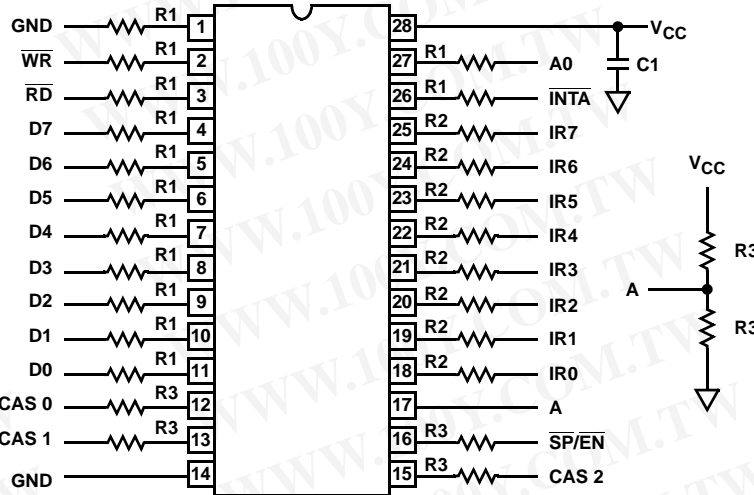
GND R1 1
$\overline{WR}$ R1 2
$\overline{RD}$ R1 3
D7 R1 4
D6 R1 5
D5 R1 6
D4 R1 7
D3 R1 8
D2 R1 9
D1 R1 10
D0 R1 11
CAS 0 R3 12
CAS 1 R3 13
GND 14

28 $V_{CC}$
27 R1 A0
C1
26 R1 $\overline{INTA}$
25 R2 IR7
24 R2 IR6
23 R2 IR5
22 R2 IR4
21 R2 IR3
20 R2 IR2
19 R2 IR1
18 R2 IR0
17 A
16 R3 $\overline{SP}/\overline{EN}$
15 R3 CAS 2

$V_{CC}$
R3
A
R3

WWW.100Y.COM.TW